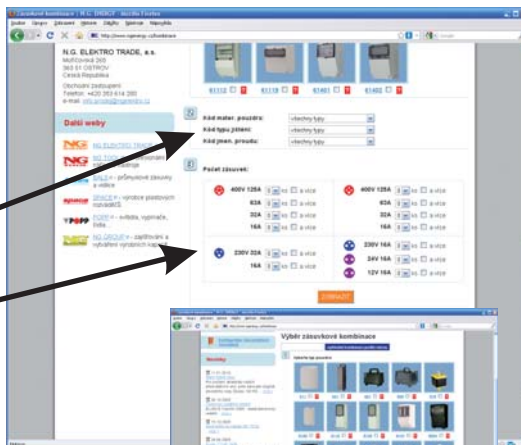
Zásuvkové kombinace | N.G. ENERGY - Mozilla Firefox
Soubor Úpravy Zobrazit Historie Záložky Nástroje Nápověda
http://www.ngenergy.cz/kombinace

N.G. ELEKTRO TRADE, a.s.
Mořičovská 265
363 01 OSTROV
Česká Republika

Obchodní zastoupení
Telefon: +420 353 614 285
e-mail: info.prodej@ngenergy.cz

Další weby

NG ELEKTRO TRADE
NG TOOL - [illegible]
BALS - průmyslové zásuvky a vidlice
SPACE P - výrobce plastových rozvaděčů
POPP - svítidla, vypínače, lišty
NG GROUP - zajišťování a vybavení výrobních hal

61112 61401 61402

Kód mater. pouzdra: všechny typy
Kód typu jištění: všechny typy
Kód jmen. proudu: všechny typy

Počet zásuvek:

400V 125A ks a více
63A ks a více
32A ks a více
16A ks a více

400V 125A ks a více
63A ks a více
32A ks a více
16A ks a více

230V 32A ks a více
16A ks a více

230V 16A ks a více
24V 16A ks a více
12V 16A ks a více

ZOBRAZIT

Výběr zásuvkové kombinace